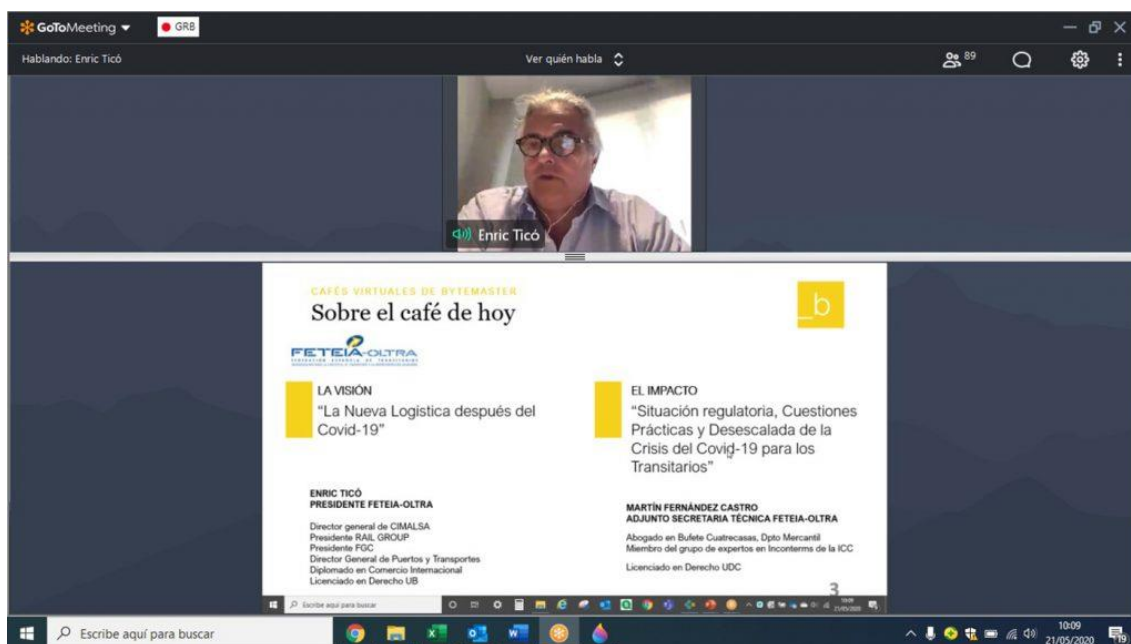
GoToMeeting GRB

Hablando: Enric Ticó

Ver quién habla

89

Enric Ticó

CAFÉS VIRTUALES DE BYTEMASTER

Sobre el café de hoy

_b

FETEIA-OLTRA

LA VISIÓN
"La Nueva Logística después del Covid-19"

EL IMPACTO
"Situación regulatoria, Cuestiones Prácticas y Desescalada de la Crisis del Covid-19 para los Transitarios"

ENRIC TICÓ
PRESIDENTE FETEIA-OLTRA

Director general de CIMALSA
Presidente RAIL GROUP
Presidente FGC
Director General de Puertos y Transportes
Diplomado en Comercio Internacional
Licenciado en Derecho UB

MARTÍN FERNÁNDEZ CASTRO
ADJUNTO SECRETARIA TÉCNICA FETEIA-OLTRA

Abogado en Bufete Cuatrecasas, Dpto Mercantil
Miembro del grupo de expertos en Incoterms de la ICC

Licenciado en Derecho UDC

3

Escribe aquí para buscar

Escribe aquí para buscar

10:09
21/05/2020